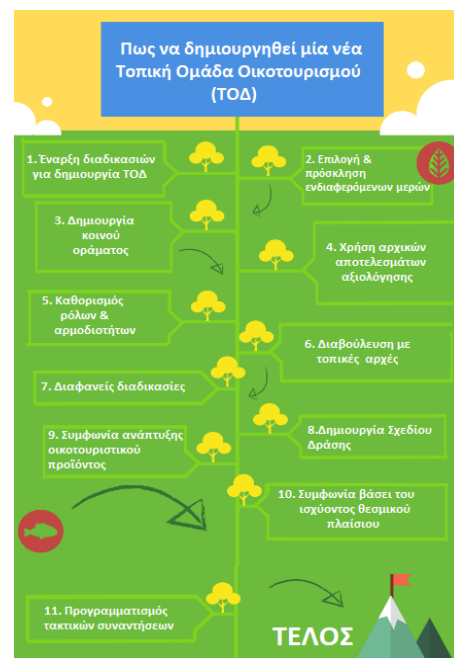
Πως να δημιουργηθεί μία νέα Τοπική Ομάδα Οικοτουρισμού (ΤΟΔ)

1. Έναρξη διαδικασιών για δημιουργία ΤΟΔ

2. Επιλογή & πρόσκληση ενδιαφερόμενων μερών

3. Δημιουργία κοινού οράματος

4. Χρήση αρχικών αποτελεσμάτων αξιολόγησης

5. Καθορισμός ρόλων & αρμοδιοτήτων

6. Διαβούλευση με τοπικές αρχές

7. Διαφανείς διαδικασίες

8.Δημιουργία Σχεδίου Δράσης

9. Συμφωνία ανάπτυξης οικοτουριστικού προϊόντος

10. Συμφωνία βάσει του ισχύοντος θεσμικού πλαισίου

11. Προγραμματισμός τακτικών συναντήσεων

ΤΕΛΟΣ